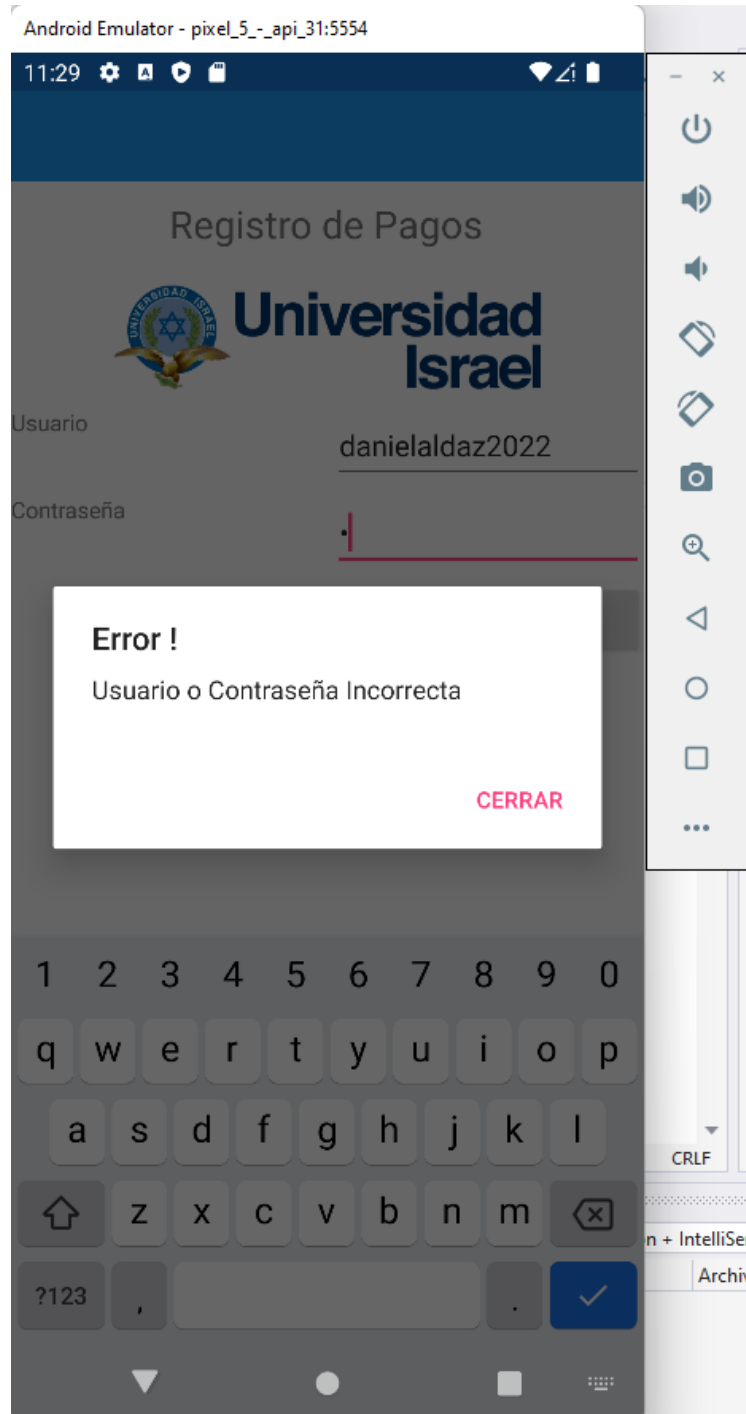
Android Emulator - pixel_5_-_api_31:5554

11:29

Registro de Pagos

UNIVERSIDAD ISRAEL

Universidad Israel

Usuario

danielaldaz2022

Contraseña

•

Error !

Usuario o Contraseña Incorrecta

CERRAR

1 2 3 4 5 6 7 8 9 0

q w e r t y u i o p

a s d f g h j k l

z x c v b n m

?123 , .

CRLF

n + IntelliSe

Archiv